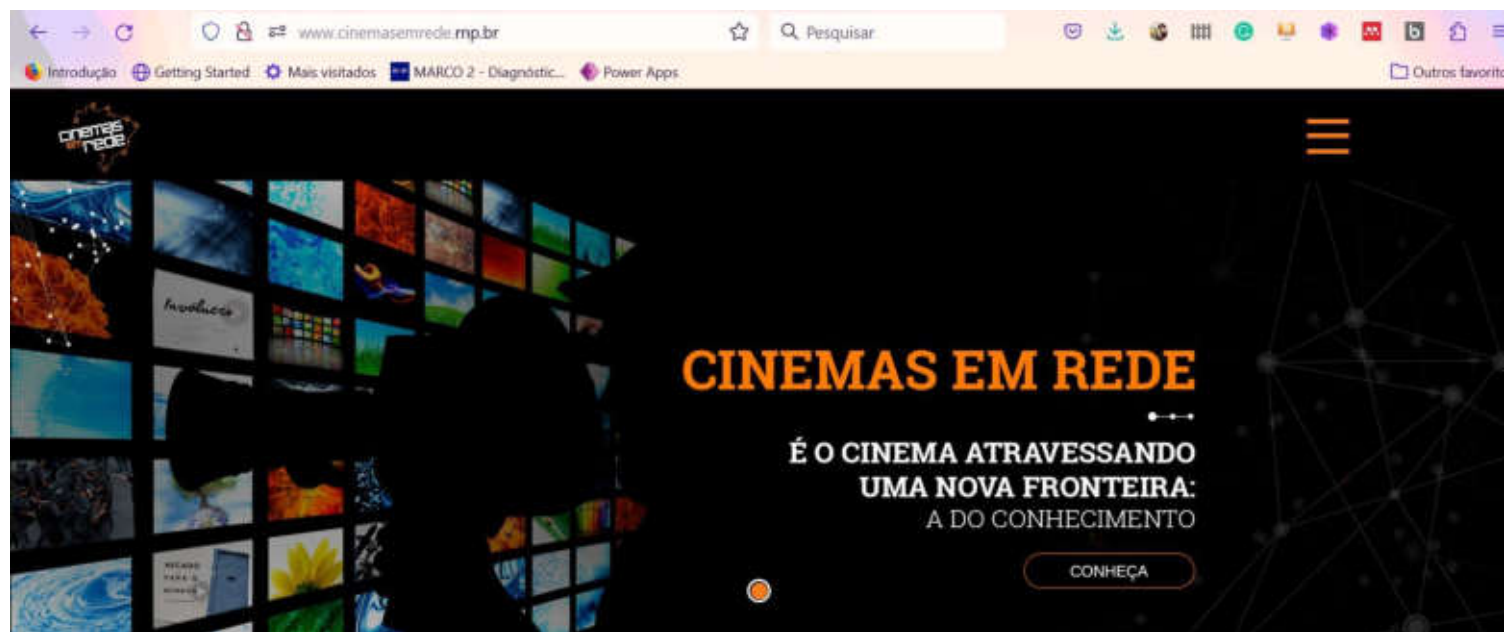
www.cinemasemrede.rnp.br

Pesquisar

Introdução Getting Started Mais visitados MARCO 2 - Diagnóstic... Power Apps

Outros favorito

cinemas em rede

Involucro

CINEMAS EM REDE

É O CINEMA ATRAVESSANDO UMA NOVA FRONTEIRA:
A DO CONHECIMENTO

CONHEÇA